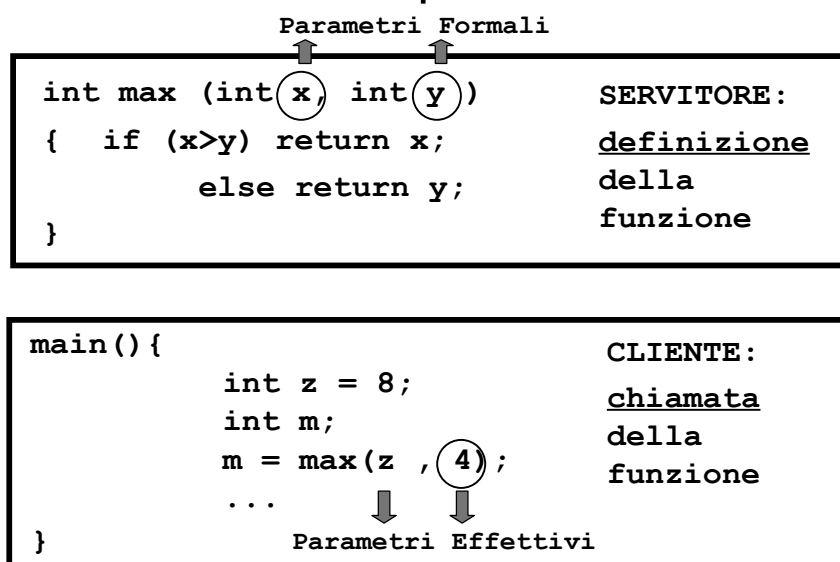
Parametri Formali

int max (int x, int y)
{ if (x>y) return x;
else return y;
}

SERVITORE:
definizione
della
funzione

main(){
int z = 8;
int m;
m = max(z , 4);
...
}

CLIENTE:
chiamata
della
funzione

Parametri Effettivi